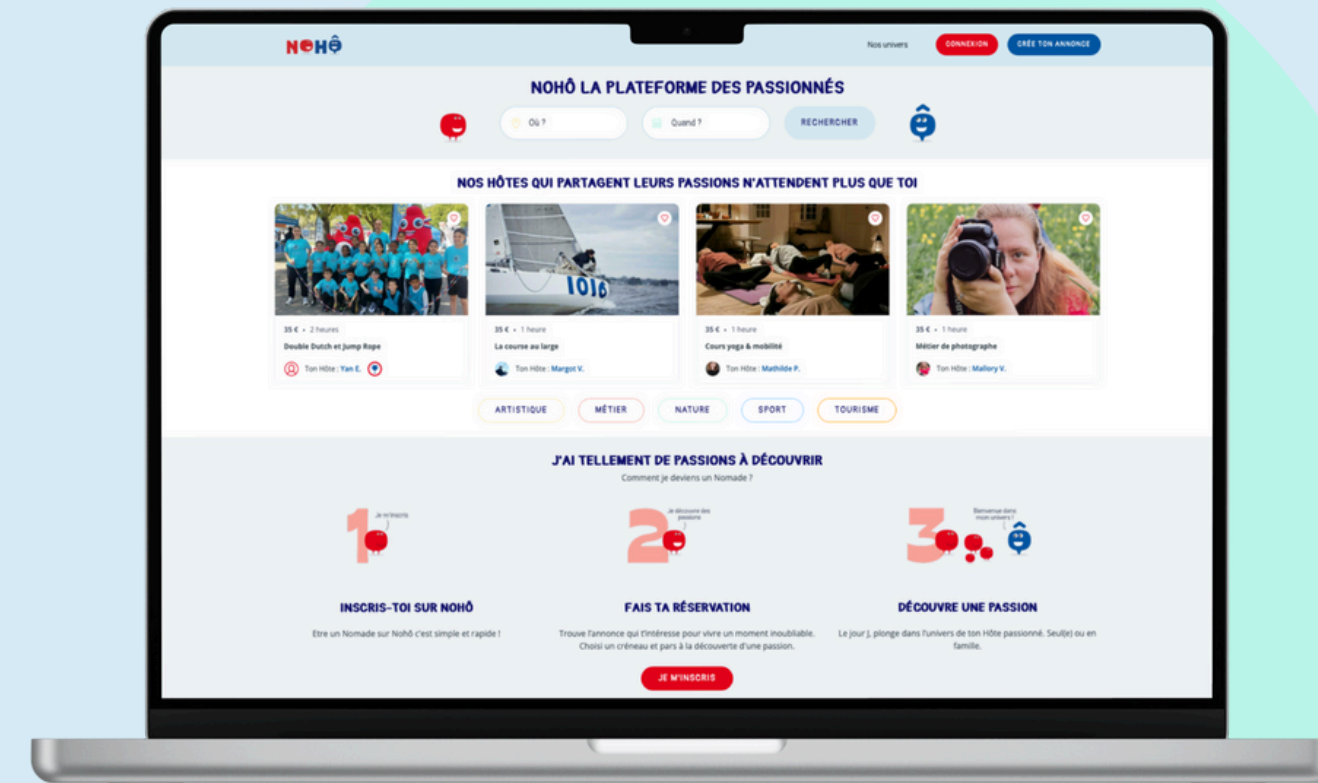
NOHÔ

Nos univers CONNEXION CRÉE TON ANNONCE

NOHÔ LA PLATEFORME DES PASSIONNÉS

Où ? Quand ? RECHERCHER

NOS HÔTES QUI PARTAGENT LEURS PASSIONS N'ATTENDENT PLUS QUE TOI

35 € • 2 heures
Double Dutch et Jump Rope
Ton Hôte : Yan E.

35 € • 1 heure
La course au large
Ton Hôte : Margot V.

35 € • 1 heure
Cours yoga & mobilité
Ton Hôte : Mathilde P.

35 € • 1 heure
Métier de photographe
Ton Hôte : Mallory V.

ARTISTIQUE MÉTIER NATURE SPORT TOURISME

J'AI TELLEMENT DE PASSIONS À DÉCOUVRIR
Comment je deviens un Nomade ?

1 Je m'inscris
2 Je découvre des passions
3 Bienvenue dans mon univers !

INSCRIS-TOI SUR NOHÔ
Etre un Nomade sur Nohô c'est simple et rapide !

FAIS TA RÉSERVATION
Trouve l'annonce qui t'intéresse pour vivre un moment inoubliable. Choisi un créneau et pars à la découverte d'une passion.

DÉCOUVRE UNE PASSION
Le jour J, plonge dans l'univers de ton Hôte passionné. Seul(e) ou en famille.

JE M'INSCRIS